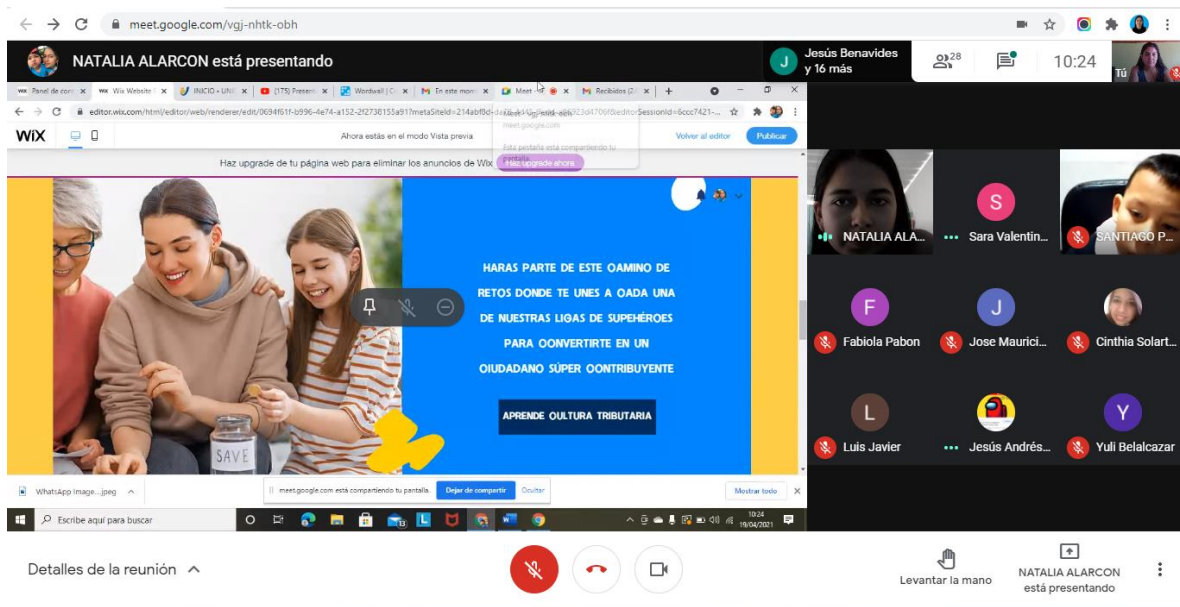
meet.google.com/vgj-nhtk-obh

NATALIA ALARCON está presentando

Jesús Benavides y 16 más

28

10:24

Tú

Panel de con | Wix Website | INICIO • UNI | (175) Present | Wordwall | C | En este mom | Meet - vgj | Recibidos (2

editor.wix.com/html/editor/web/renderer/edit/0694f61f-b996-4e74-a152-2f2738155a91?metaSiteId=214abf0d-da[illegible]23d4706f&editorSessionId=6ccc7421-...

WiX

Ahora estás en el modo Vista previa

Volver al editor

Publicar

Meet - vgj-nhtk-obh
meet.google.com
Esta pestaña está compartiendo tu pantalla.

Haz upgrade de tu página web para eliminar los anuncios de Wix

Haz upgrade ahora

HARAS PARTE DE ESTE OAMINO DE RETOS DONDE TE UNES A OADA UNA DE NUESTRAS LIGAS DE SUPEHÉROES PARA OONVERTIRTE EN UN OIUDADANO SÚPER OONTRIBUYENTE

APRENDE OULTURA TRIBUTARIA

SAVE

WhatsApp Image....jpeg

meet.google.com está compartiendo tu pantalla.

Dejar de compartir

Ocultar

Mostrar todo

Escribe aquí para buscar

10:24
19/04/2021

NATALIA ALA...

Sara Valentin...

SANTIAGO P...

Fabiola Pabon

Jose Maurici...

Cinthia Solart...

Luis Javier

Jesús Andrés...

Yuli Belalcazar

Detalles de la reunión

Levantar la mano

NATALIA ALARCON está presentando